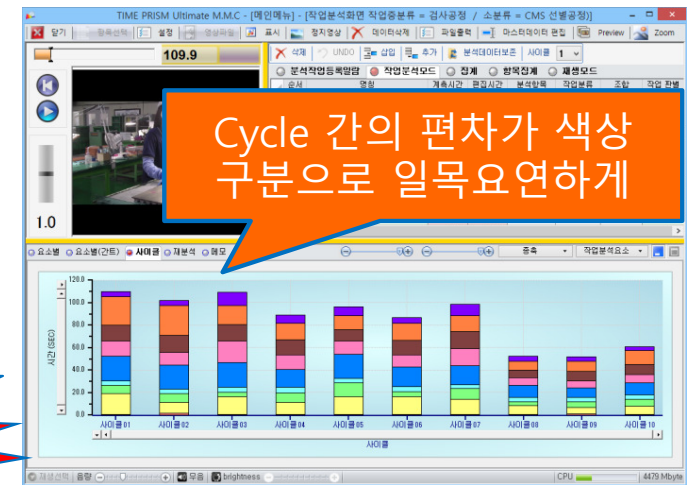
TIME PRISM Ultimate M.M.C - [메인메뉴] - [작업분석화면 작업중분류 = 검사공정 / 소분류 = CMS 선별공정]

닫기 항목선택 설정 영상파일 표시 정지영상 데이터삭제 파일출력 마스터데이터 편집 Preview Zoom

109.9

삭제 UNDO 삽입 추가 분석데이터보존 사이클 1

분석작업등록멀람 작업분석모드 집계 항목집계 재생모드

순서 명칭 계속시간 편집시간 분석항목 작업분류 조합 작업 판별

Cycle 간의 편차가 색상 구분으로 일목요연하게

1.0

요소별 요소별(간트) 사이클 재분석 메모

종축 작업분석요소

120.0
110.0
100.0
90.0
80.0
70.0
60.0
50.0
40.0
30.0
20.0
10.0
0.0

시간 (SEC)

사이클01 사이클02 사이클03 사이클04 사이클05 사이클06 사이클07 사이클08 사이클09 사이클10

사이클

재생선택 음량 무음 brightness CPU 4479 Mbyte